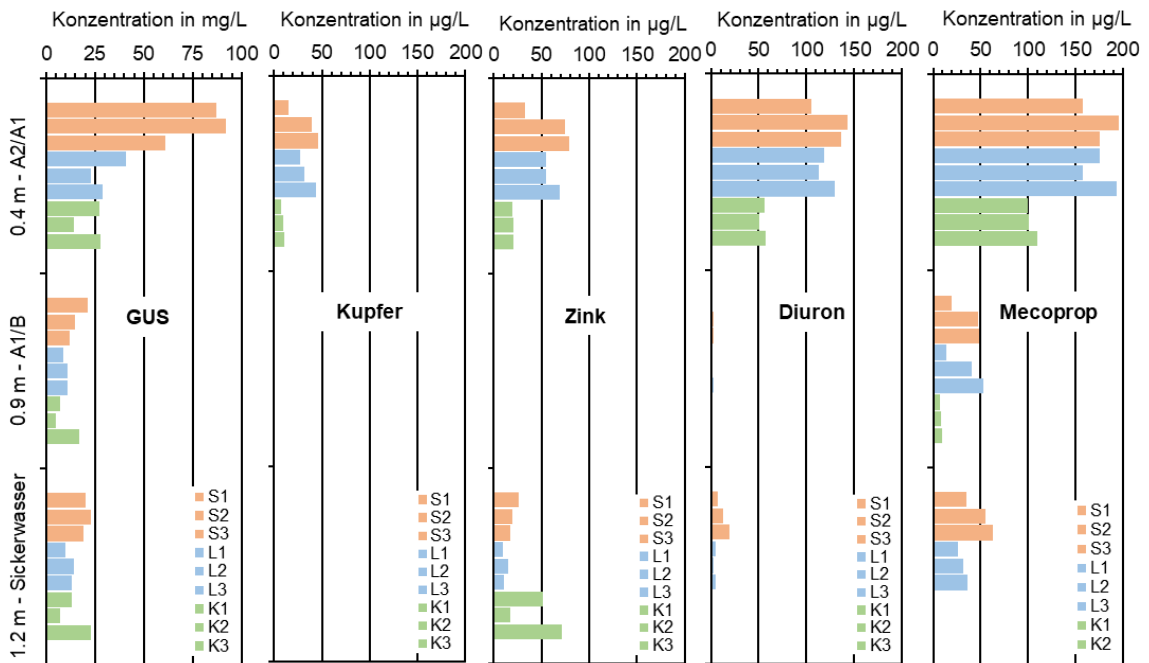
Konzentration in mg/L
0 25 50 75 100

Konzentration in µg/L
0 50 100 150 200

Konzentration in µg/L
0 50 100 150 200

Konzentration in µg/L
0 50 100 150 200

Konzentration in µg/L
0 50 100 150 200

0.4 m - A2/A1
0.9 m - A1/B
1.2 m - Sickerwasser

GUS
Kupfer
Zink
Diuron
Mecoprop

S1
S2
S3
L1
L2
L3
K1
K2
K3

S1
S2
S3
L1
L2
L3
K1
K2
K3

S1
S2
S3
L1
L2
L3
K1
K2
K3

S1
S2
S3
L1
L2
L3
K1
K2
K3

S1
S2
S3
L1
L2
L3
K1
K2